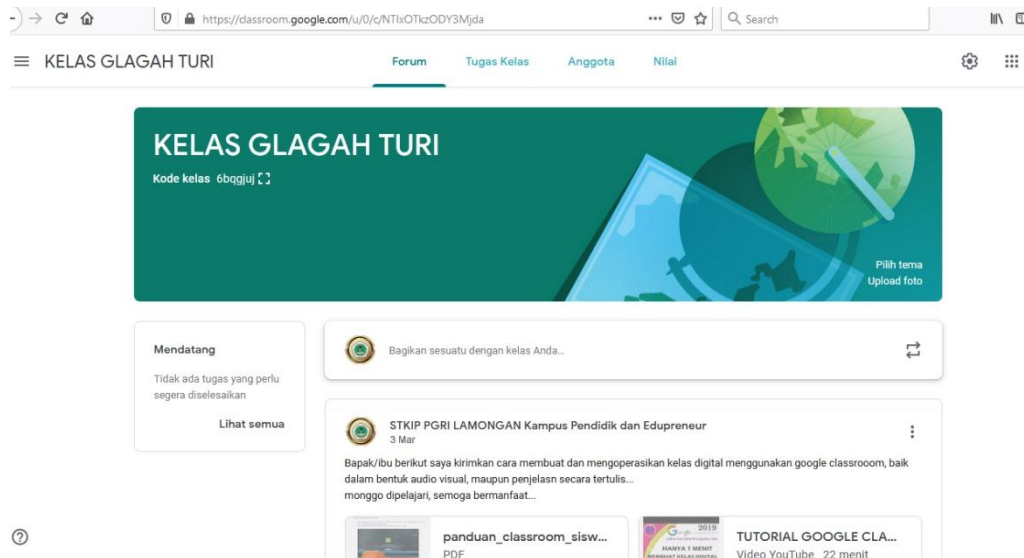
https://classroom.google.com/u/0/c/NTIxOTkzODY3Mjda

Search

KELAS GLAGAH TURI

Forum Tugas Kelas Anggota Nilai

KELAS GLAGAH TURI

Kode kelas 6bqgjuj

Pilih tema
Upload foto

Mendatang

Tidak ada tugas yang perlu segera diselesaikan

Lihat semua

Bagikan sesuatu dengan kelas Anda...

STKIP PGRI LAMONGAN Kampus Pendidik dan Edupreneur
3 Mar

Bapak/ibu berikut saya kirimkan cara membuat dan mengoperasikan kelas digital menggunakan google classrooom, baik dalam bentuk audio visual, maupun penjelasn secara tertulis...
monggo dipelajari, semoga bermanfaat...

panduan_classroom_sisw...
PDF

2019
HANYA 1 MENIT
MEMBUAT KELAS DIGITAL

TUTORIAL GOOGLE CLA...
Video YouTube 22 menit